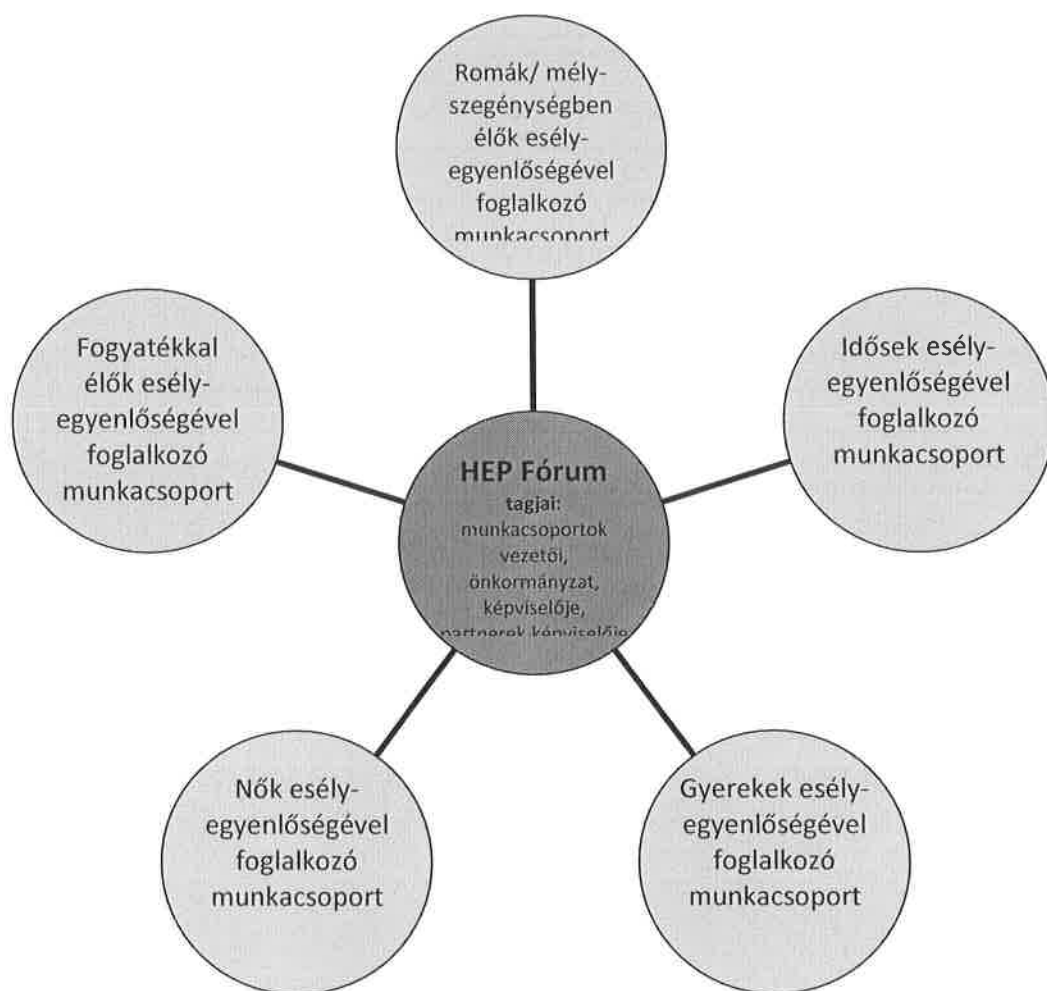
Romák/ mélyszegénységben élők esélyegyenlőségével foglalkozó munkacsoport

Fogyatékkal élők esélyegyenlőségével foglalkozó munkacsoport

Idősek esélyegyenlőségével foglalkozó munkacsoport

HEP Fórum
tagjai:
munkacsoportok vezetői, önkormányzat, képviselője, partnerek képviselője

Nők esélyegyenlőségével foglalkozó munkacsoport

Gyerekek esélyegyenlőségével foglalkozó munkacsoport